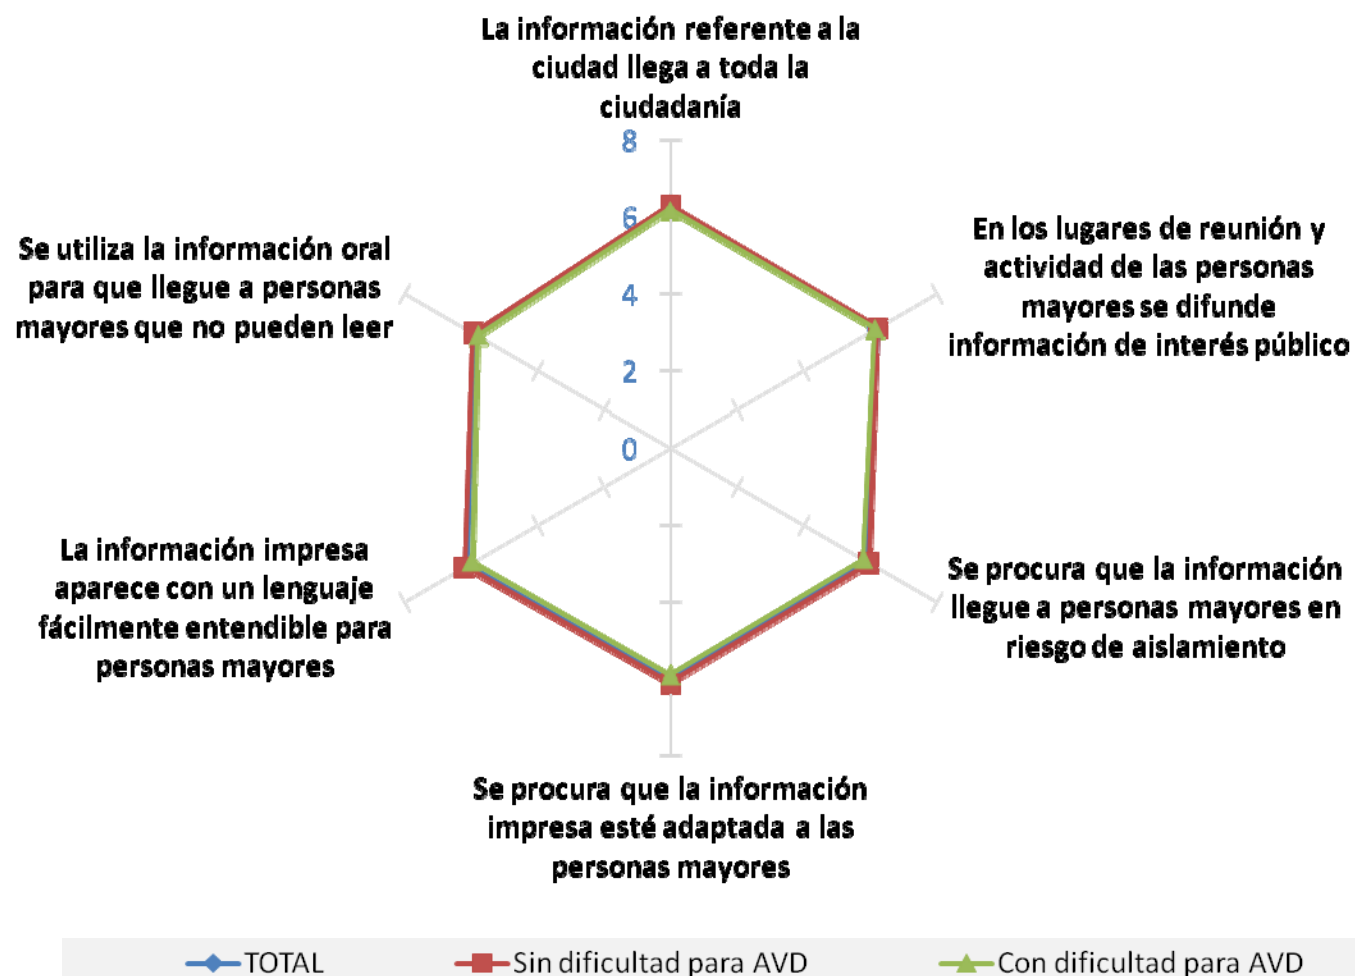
La información referente a la ciudad llega a toda la ciudadanía

8
6
4
2
0

En los lugares de reunión y actividad de las personas mayores se difunde información de interés público

Se procura que la información llegue a personas mayores en riesgo de aislamiento

Se procura que la información impresa esté adaptada a las personas mayores

La información impresa aparece con un lenguaje fácilmente entendible para personas mayores

Se utiliza la información oral para que llegue a personas mayores que no pueden leer

TOTAL
Sin dificultad para AVD
Con dificultad para AVD